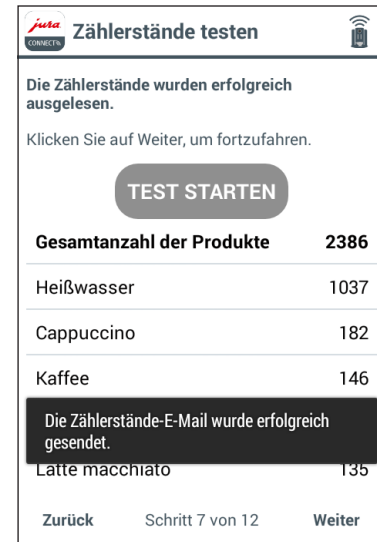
jura CONNECT

Zählerstände testen

Die Zählerstände wurden erfolgreich ausgelesen.

Klicken Sie auf Weiter, um fortzufahren.

TEST STARTEN

| | |
|---|---|
| **Gesamtanzahl der Produkte** | **2386** |
| Heißwasser | 1037 |
| Cappuccino | 182 |
| Kaffee | 146 |
| Latte macchiato | 135 |

Die Zählerstände-E-Mail wurde erfolgreich gesendet.

Zurück Schritt 7 von 12 Weiter